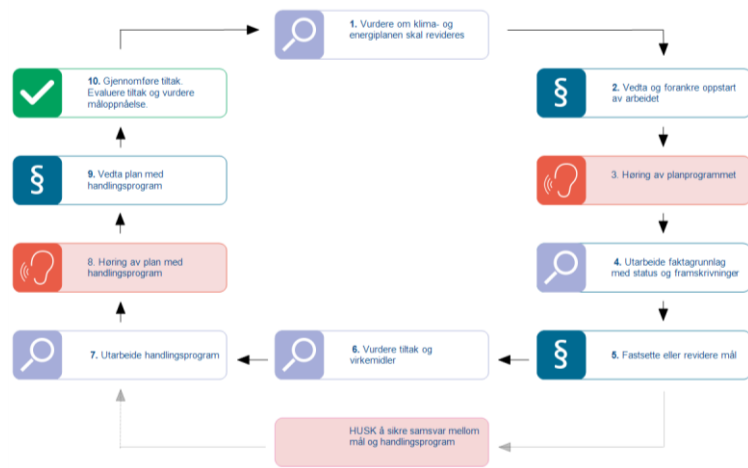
**1.** Vurdere om klima- og energiplanen skal revideres

**2.** Vedta og forankre oppstart av arbeidet

3. Høring av planprogrammet

**4.** Utarbeide faktagrunnlag med status og framskrivninger

**5.** Fastsette eller revidere mål

**6.** Vurdere tiltak og virkemidler

**7.** Utarbeide handlingsprogram

8. Høring av plan med handlingsprogram

**9.** Vedta plan med handlingsprogram

**10.** Gjennomføre tiltak. Evaluere tiltak og vurdere måloppnåelse.

HUSK å sikre samsvar mellom mål og handlingsprogram